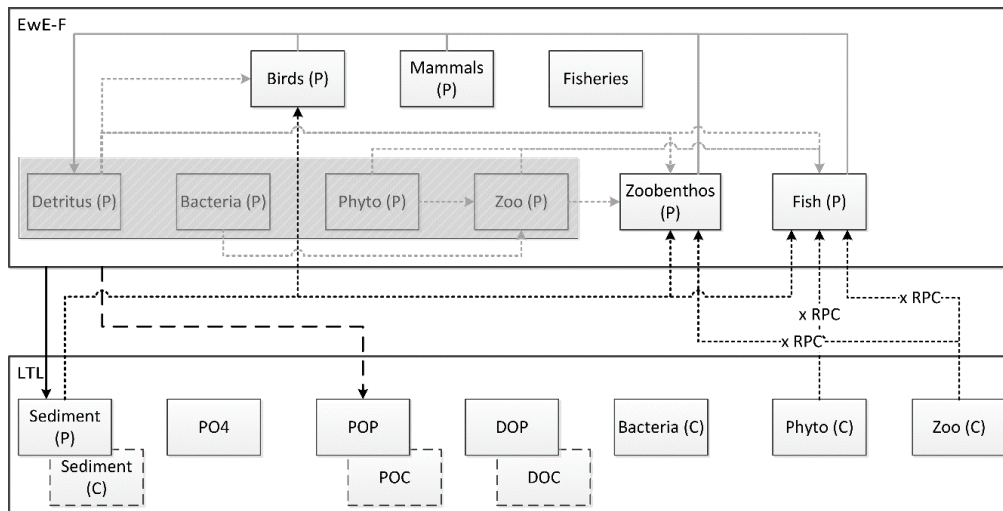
EwE-F

Birds (P)

Mammals (P)

Fisheries

Detritus (P)

Bacteria (P)

Phyto (P)

Zoo (P)

Zoobenthos (P)

Fish (P)

x RPC

x RPC

x RPC

LTL

Sediment (P)

Sediment (C)

PO4

POP

POC

DOP

DOC

Bacteria (C)

Phyto (C)

Zoo (C)